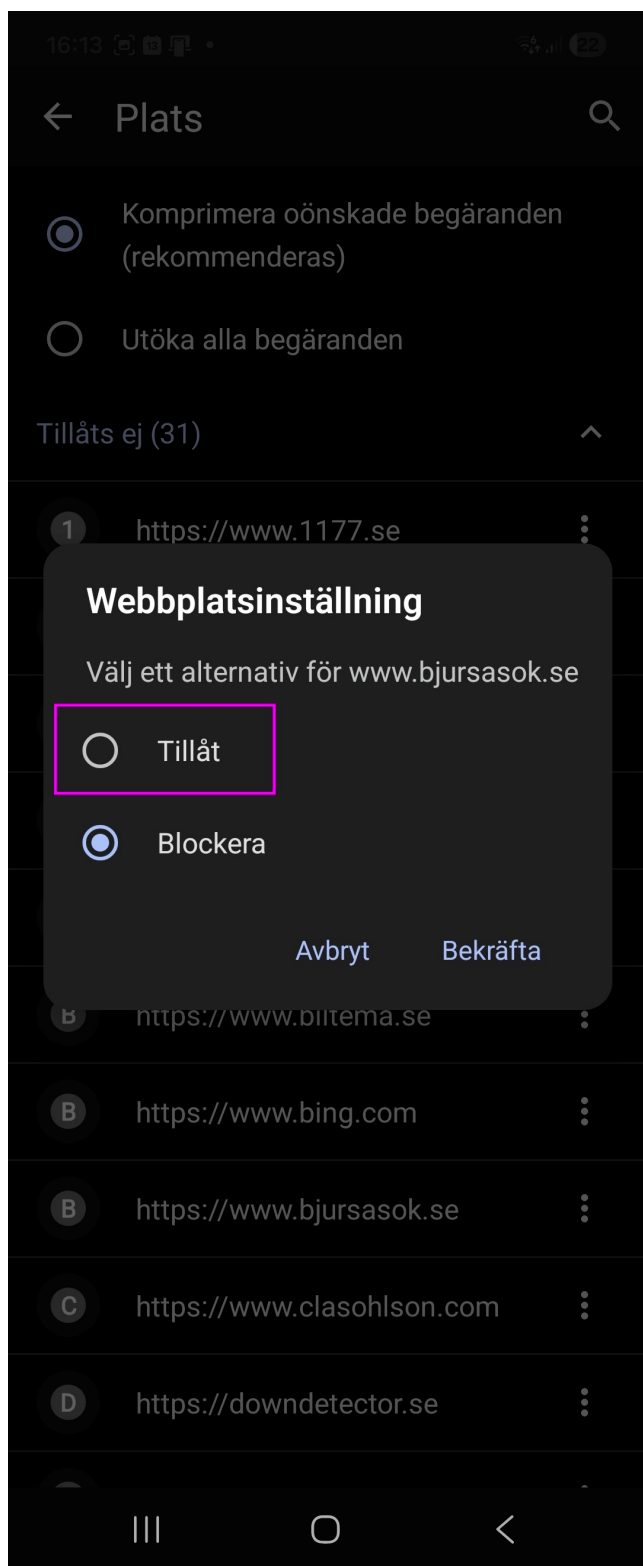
16:13

22

Plats

Komprimera oönskade begäranden (rekommenderas)

Utöka alla begäranden

Tillåts ej (31)

1 https://www.1177.se

Webbplatsinställning

Välj ett alternativ för www.bjursasok.se

Tillåt

Blockera

Avbryt Bekräfta

B https://www.biltema.se

B https://www.bing.com

B https://www.bjursasok.se

C https://www.clasohlson.com

D https://downdetector.se